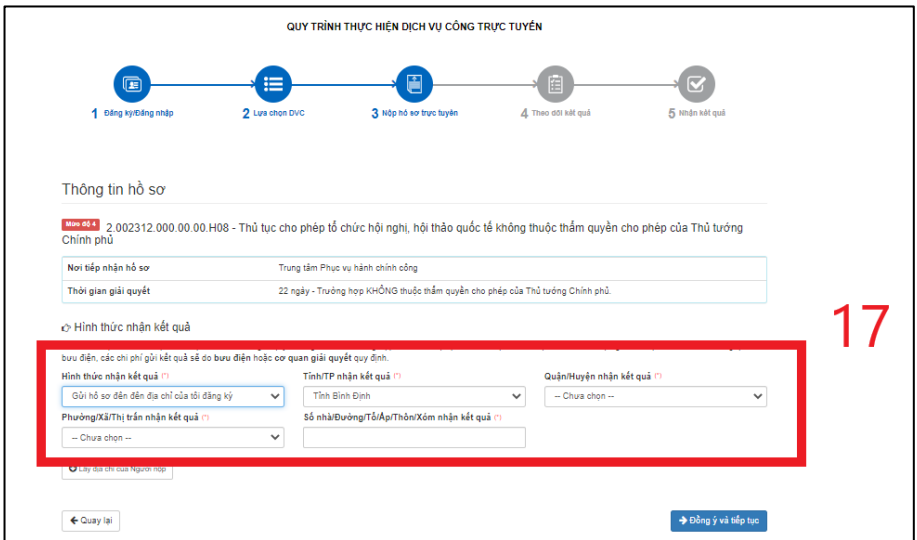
QUY TRÌNH THỰC HIỆN DỊCH VỤ CÔNG TRỰC TUYẾN

1 Đăng ký/Đăng nhập
2 Lựa chọn DVC
3 Nộp hồ sơ trực tuyến
4 Theo dõi kết quả
5 Nhận kết quả

Thông tin hồ sơ

Mức độ 4 2.002312.000.00.00.H08 - Thủ tục cho phép tổ chức hội nghị, hội thảo quốc tế không thuộc thẩm quyền cho phép của Thủ tướng Chính phủ

| Nơi tiếp nhận hồ sơ | Trung tâm Phục vụ hành chính công |
|---|---|
| Thời gian giải quyết | 22 ngày - Trường hợp KHÔNG thuộc thẩm quyền cho phép của Thủ tướng Chính phủ. |

Hình thức nhận kết quả

17

bưu điện, các chi phí gửi kết quả sẽ do bưu điện hoặc cơ quan giải quyết quy định.

Hình thức nhận kết quả (*)
Gửi hồ sơ đến đến địa chỉ của tôi đăng ký

Tỉnh/TP nhận kết quả (*)
Tỉnh Bình Định

Quận/Huyện nhận kết quả (*)
-- Chưa chọn --

Phường/Xã/Thị trấn nhận kết quả (*)
-- Chưa chọn --

Số nhà/Đường/Tổ/Ấp/Thôn/Xóm nhận kết quả (*)

Lấy địa chỉ của Người nộp

Quay lại

Đồng ý và tiếp tục